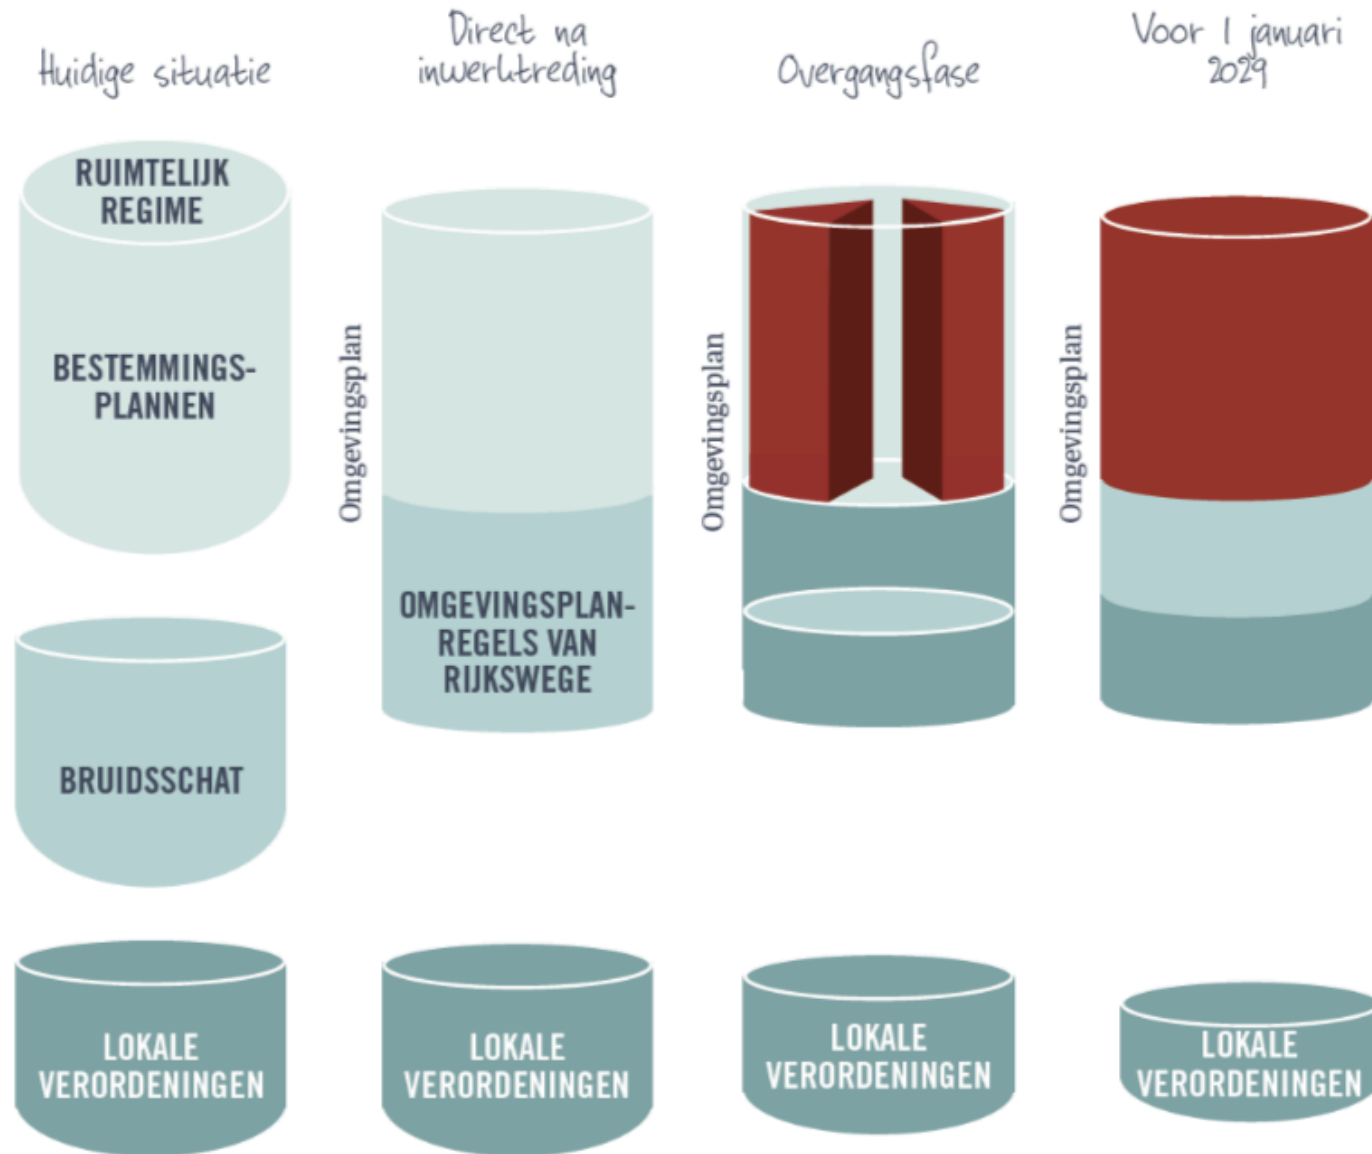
Huidige situatie

Direct na inwerkingtreding

Overgangsfase

Voor 1 januari 2029

RUIMTELIJK REGIME

BESTEMMINGSPLANNEN

BRUIDSSCHAT

LOKALE VERORDENINGEN

Omgevingsplan

OMGEVINGSPLANREGELS VAN RIJKSWEGE

LOKALE VERORDENINGEN

Omgevingsplan

LOKALE VERORDENINGEN

Omgevingsplan

LOKALE VERORDENINGEN